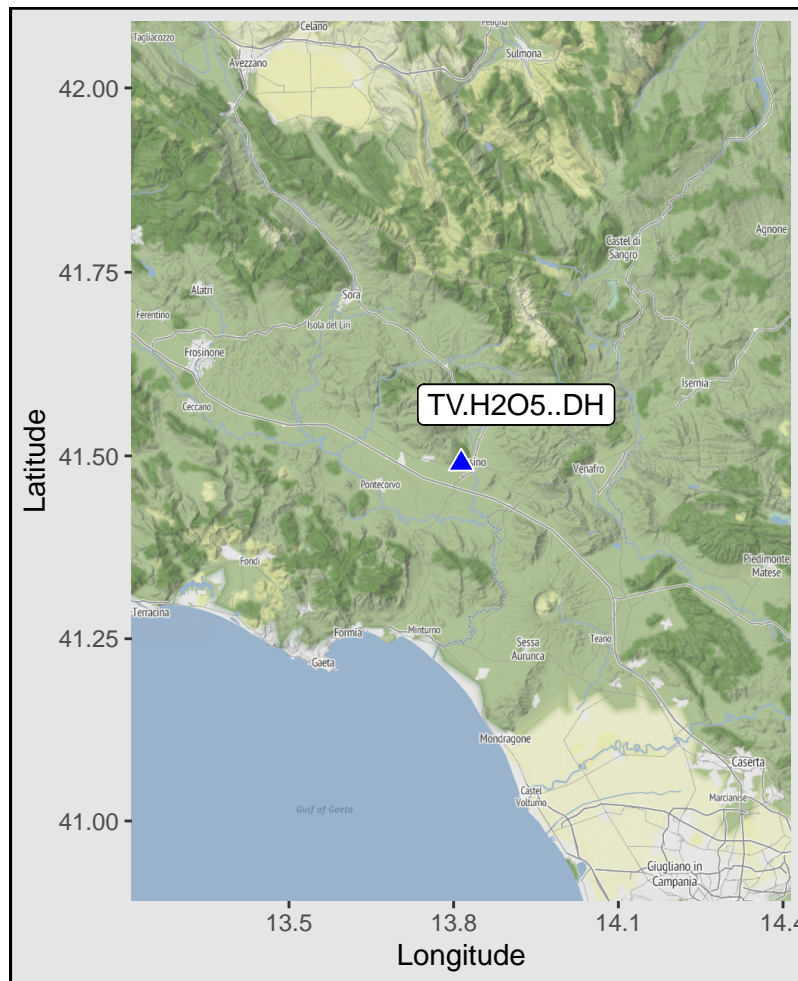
Tagliacozzo
Celano
Pescina
Sulmona
Avezzano
Castel di Sangro
Agnone
Alatri
Sora
Ferentino
Isola del Liri
Frosinone
Isernia
Ceccano
TV.H2O5..DH
Cassino
Venafro
Pontecorvo
Piedimonte Matese
Fondi
Terracina
Formia
Minturno
Sessa Aurunca
Teano
Gaeta
Mondragone
Caserta
Castel Volturno
Marcianise
Gulf of Gaeta
Giugliano in Campania
42.00
41.75
41.50
41.25
41.00
Latitude
13.5
13.8
14.1
14.4
Longitude